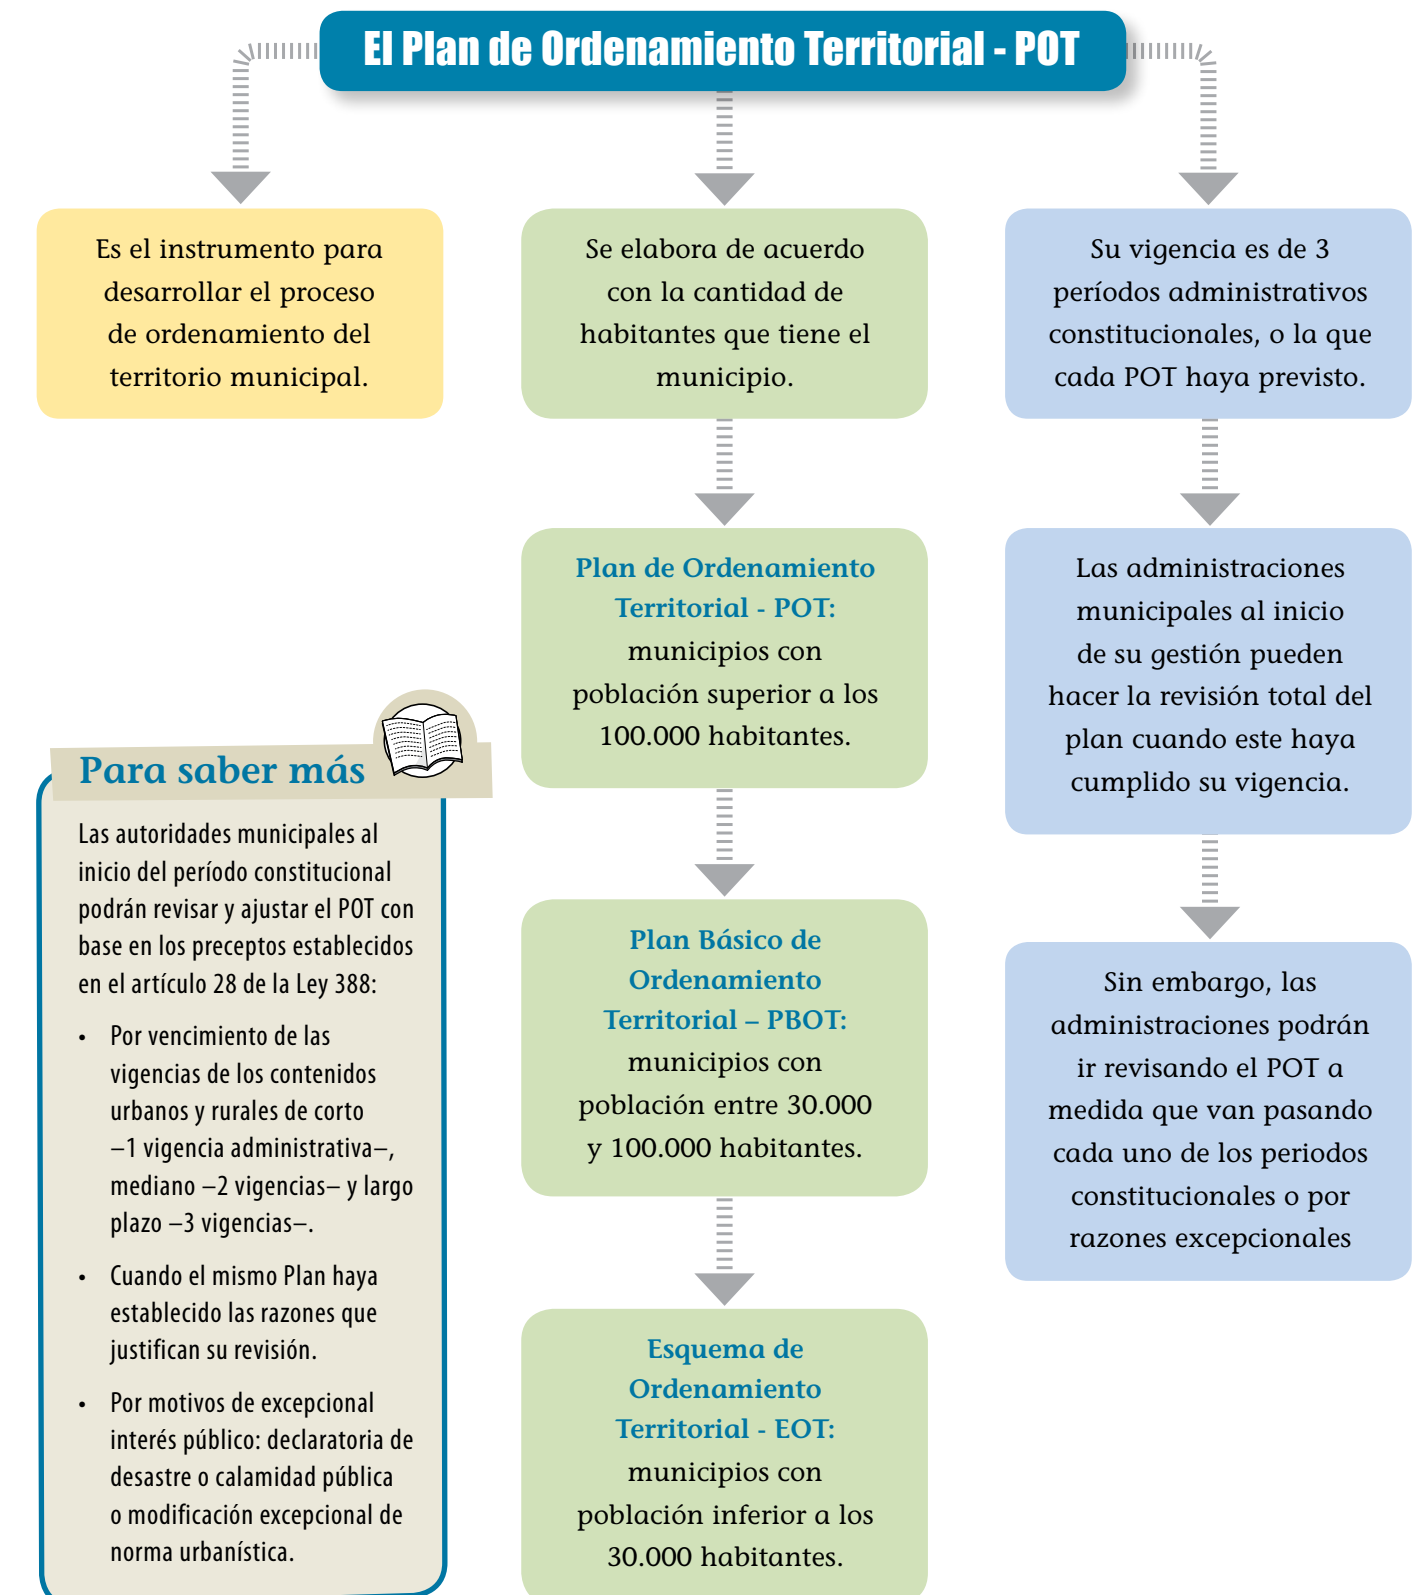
El Plan de Ordenamiento Territorial - POT

Es el instrumento para desarrollar el proceso de ordenamiento del territorio municipal.

Se elabora de acuerdo con la cantidad de habitantes que tiene el municipio.

Plan de Ordenamiento Territorial - POT: municipios con población superior a los 100.000 habitantes.

Plan Básico de Ordenamiento Territorial – PBOT: municipios con población entre 30.000 y 100.000 habitantes.

Esquema de Ordenamiento Territorial - EOT: municipios con población inferior a los 30.000 habitantes.

Su vigencia es de 3 períodos administrativos constitucionales, o la que cada POT haya previsto.

Las administraciones municipales al inicio de su gestión pueden hacer la revisión total del plan cuando este haya cumplido su vigencia.

Sin embargo, las administraciones podrán ir revisando el POT a medida que van pasando cada uno de los periodos constitucionales o por razones excepcionales

Para saber más

Las autoridades municipales al inicio del período constitucional podrán revisar y ajustar el POT con base en los preceptos establecidos en el artículo 28 de la Ley 388:

• Por vencimiento de las vigencias de los contenidos urbanos y rurales de corto –1 vigencia administrativa–, mediano –2 vigencias– y largo plazo –3 vigencias–.

• Cuando el mismo Plan haya establecido las razones que justifican su revisión.

• Por motivos de excepcional interés público: declaratoria de desastre o calamidad pública o modificación excepcional de norma urbanística.